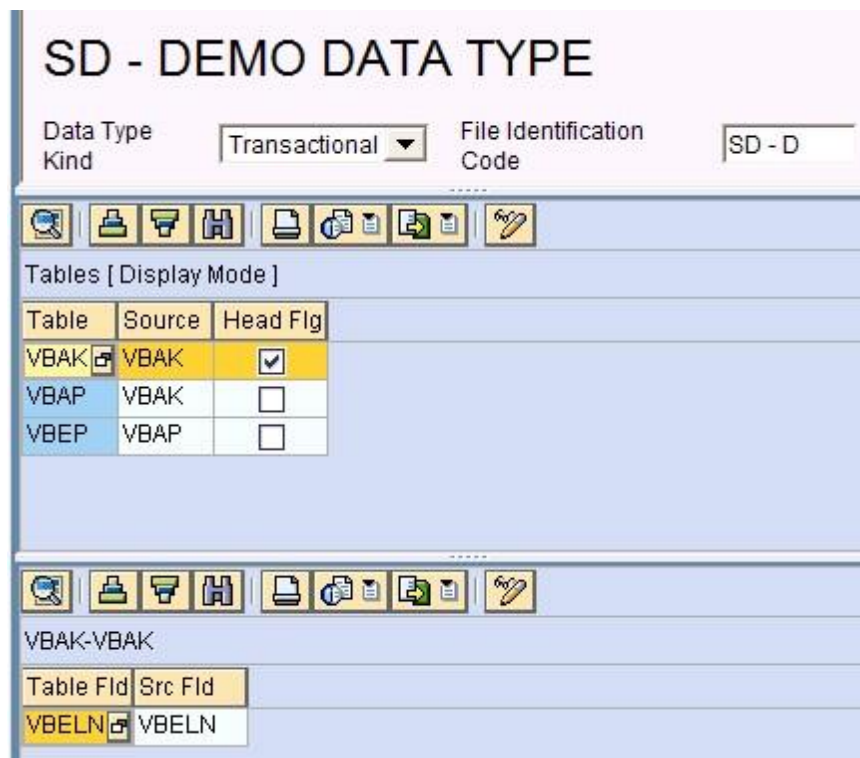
SD - DEMO DATA TYPE

Data Type Kind Transactional

File Identification Code SD - D

Tables [ Display Mode ]

| Table | Source | Head Flg |
|---|---|---|
| VBAK | VBAK | ☑ |
| VBAP | VBAK | ☐ |
| VBEP | VBAP | ☐ |

VBAK-VBAK

| Table Fld | Src Fld |
|---|---|
| VBELN | VBELN |